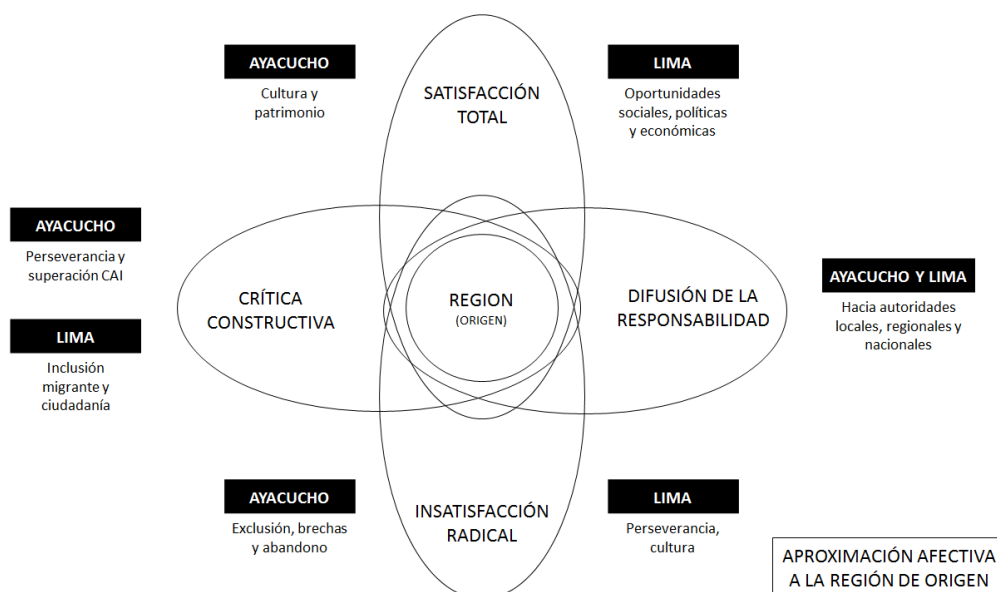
AYACUCHO

Cultura y patrimonio

SATISFACCIÓN TOTAL

LIMA

Oportunidades sociales, políticas y económicas

AYACUCHO

Perseverancia y superación CAI

LIMA

Inclusión migrante y ciudadanía

CRÍTICA CONSTRUCTIVA

REGION
(ORIGEN)

DIFUSIÓN DE LA RESPONSABILIDAD

AYACUCHO Y LIMA

Hacia autoridades locales, regionales y nacionales

AYACUCHO

Exclusión, brechas y abandono

INSATISFACCIÓN RADICAL

LIMA

Perseverancia, cultura

APROXIMACIÓN AFECTIVA A LA REGIÓN DE ORIGEN